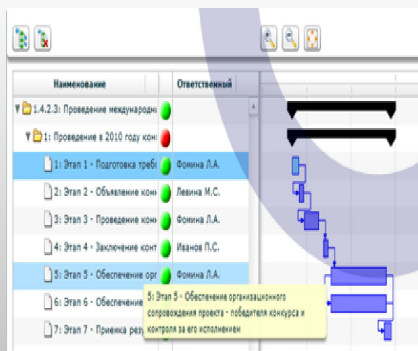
Наименование | Ответственный

1.4.2.3: Проведение международн

1: Проведение в 2010 году конк

1: Этап 1 - Подготовка треб | Фомина Л.А.

2: Этап 2 - Объявление конк | Левина М.С.

3: Этап 3 - Проведение конк | Фомина Л.А.

4: Этап 4 - Заключение конт | Иванов П.С.

5: Этап 5 - Обеспечение орг | Фомина Л.А.

6: Этап 6 - Обеспечение

7: Этап 7 - Приемка резу

5: Этап 5 - Обеспечение организационного сопровождения проекта - победителя конкурса и контроля за его исполнением